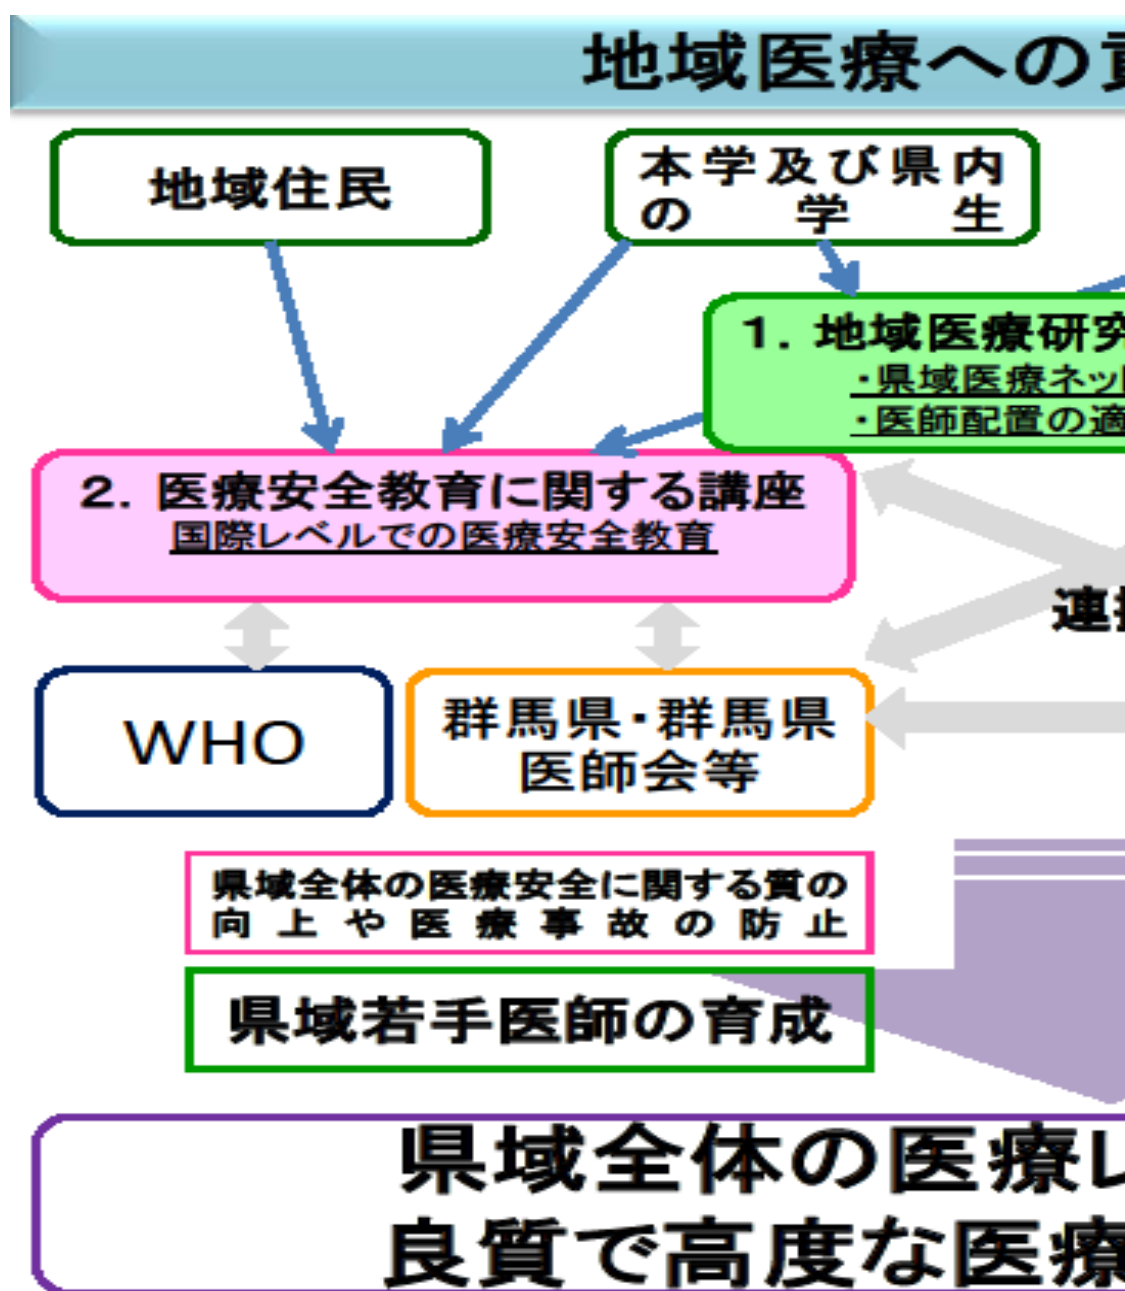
地域医療への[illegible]

地域住民

本学及び県内の学生

1. 地域医療研究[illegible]
・県域医療ネット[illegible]
・医師配置の適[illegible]

2. 医療安全教育に関する講座
国際レベルでの医療安全教育

連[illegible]

WHO

群馬県・群馬県医師会等

県域全体の医療安全に関する質の向上や医療事故の防止

県域若手医師の育成

県域全体の医療レ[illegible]
良質で高度な医療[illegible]